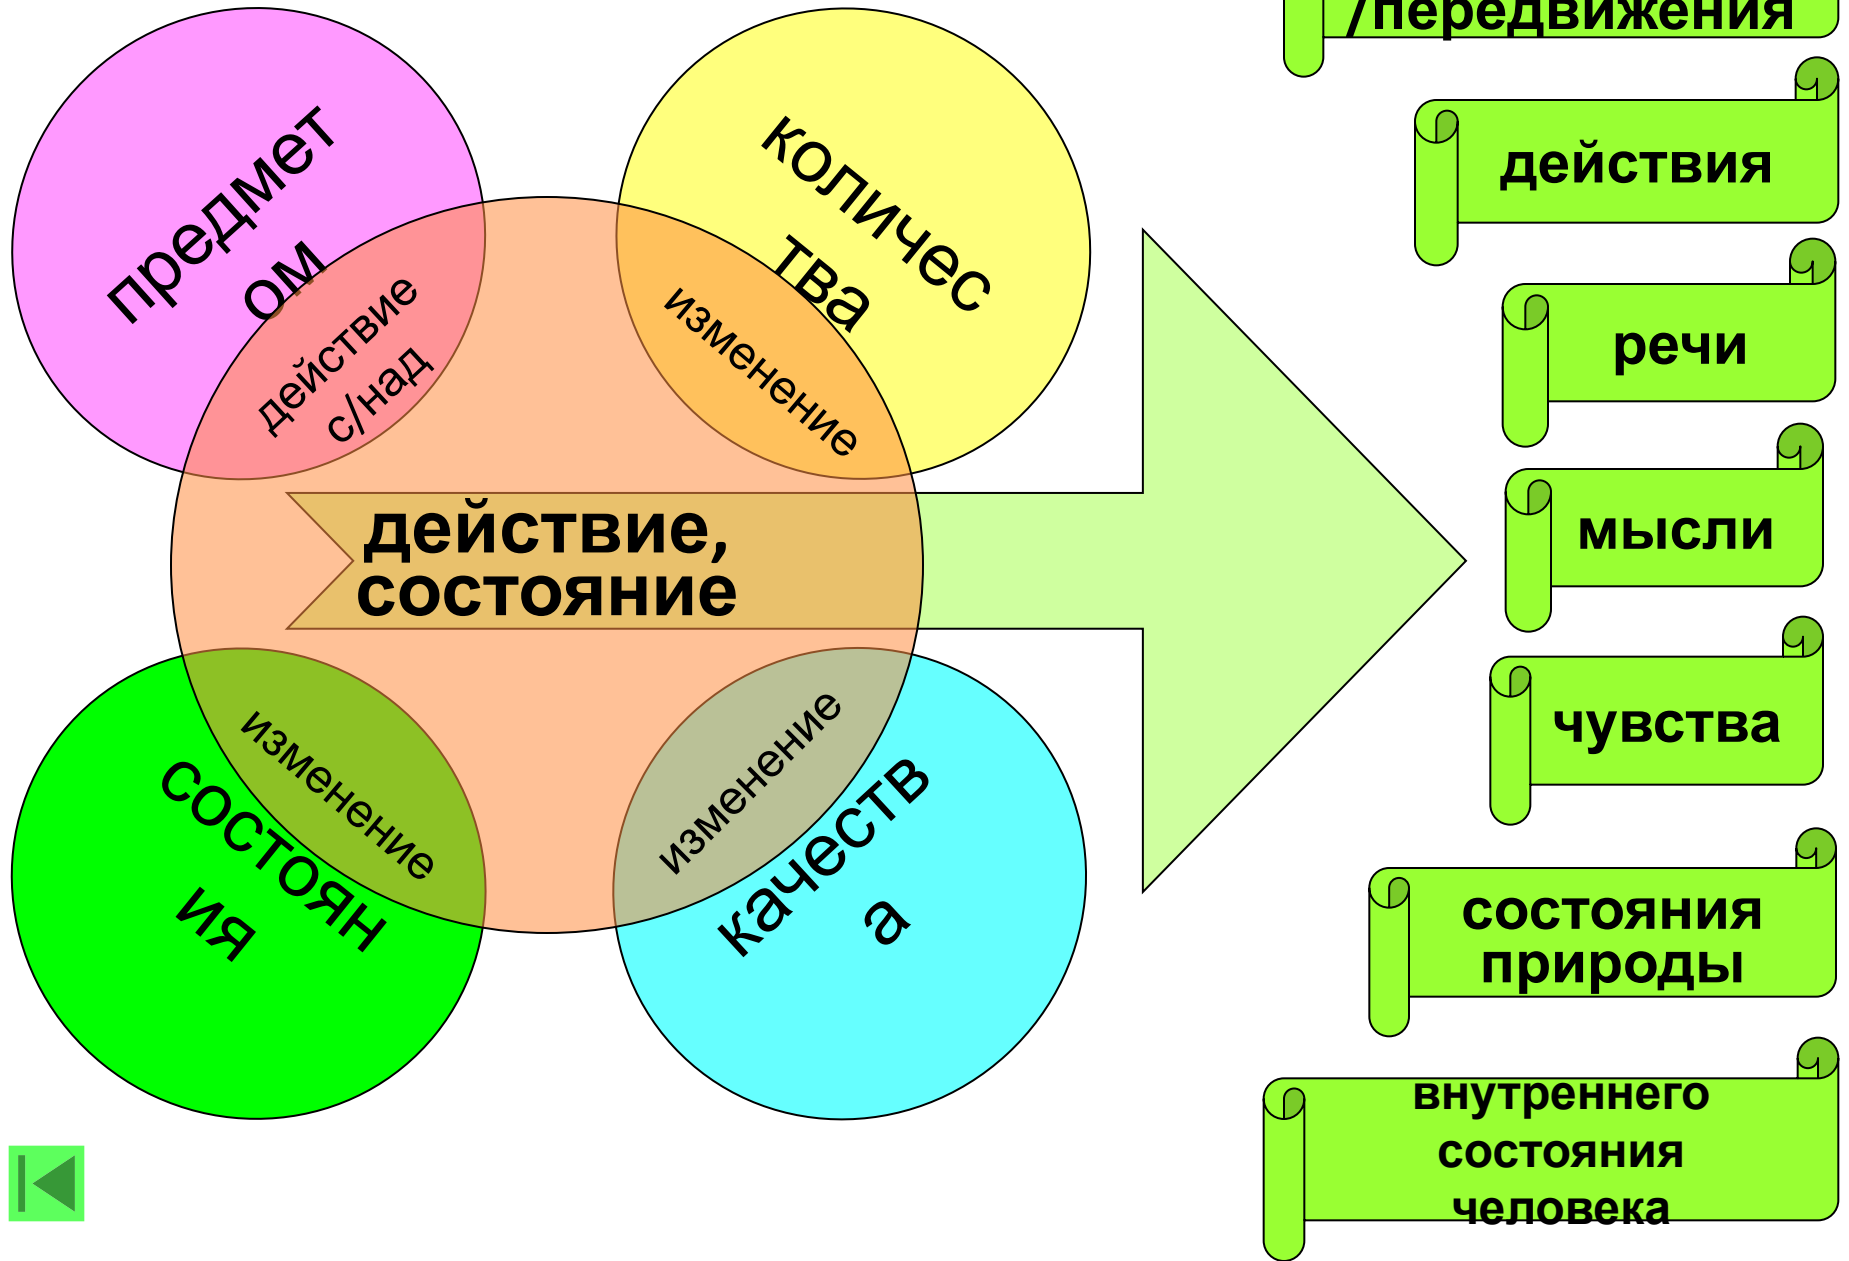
предмет
ом

количес
тва

действие
с/над

изменение

действие,
состояние

изменение

изменение

состоян
ия

качеств
а

/передвижения

действия

речи

мысли

чувства

состояния
природы

внутреннего
состояния
человека